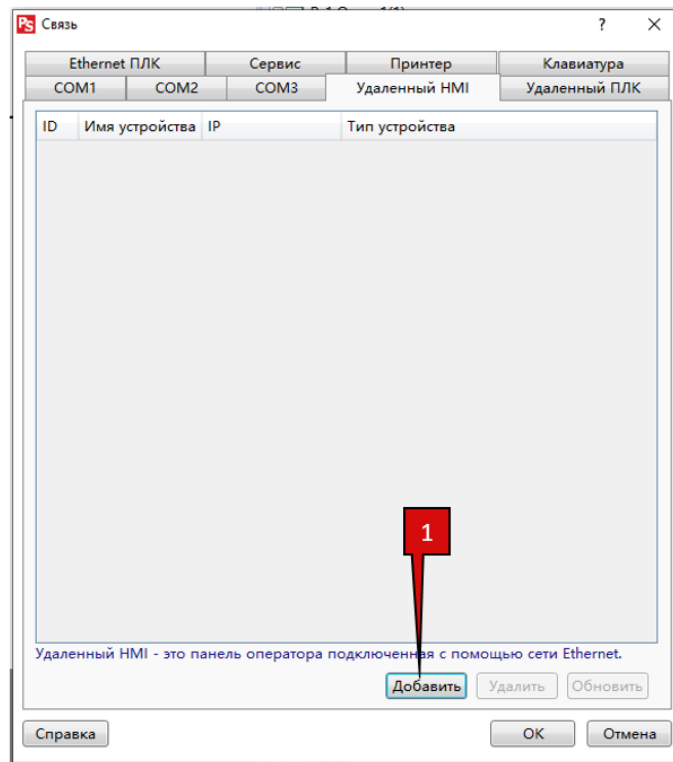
PS Связь

? ✕

Ethernet ПЛК | Сервис | Принтер | Клавиатура
COM1 | COM2 | COM3 | Удаленный HMI | Удаленный ПЛК

| ID | Имя устройства | IP | Тип устройства |
|---|---|---|---|

1

Удаленный HMI - это панель оператора подключенная с помощью сети Ethernet.

Добавить Удалить Обновить

Справка OK Отмена